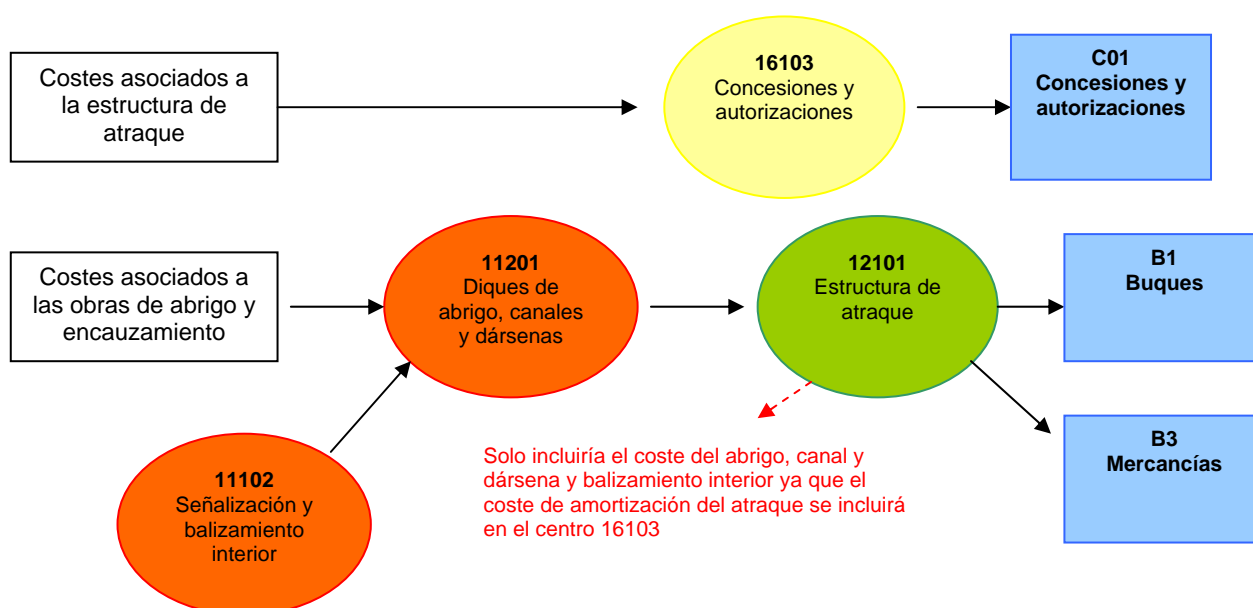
Costes asociados a la estructura de atraque

16103
Concesiones y autorizaciones

C01
Concesiones y autorizaciones

Costes asociados a las obras de abrigo y encauzamiento

11201
Diques de abrigo, canales y dársenas

12101
Estructura de atraque

B1
Buques

B3
Mercancías

11102
Señalización y balizamiento interior

Solo incluiría el coste del abrigo, canal y dársena y balizamiento interior ya que el coste de amortización del atraque se incluirá en el centro 16103